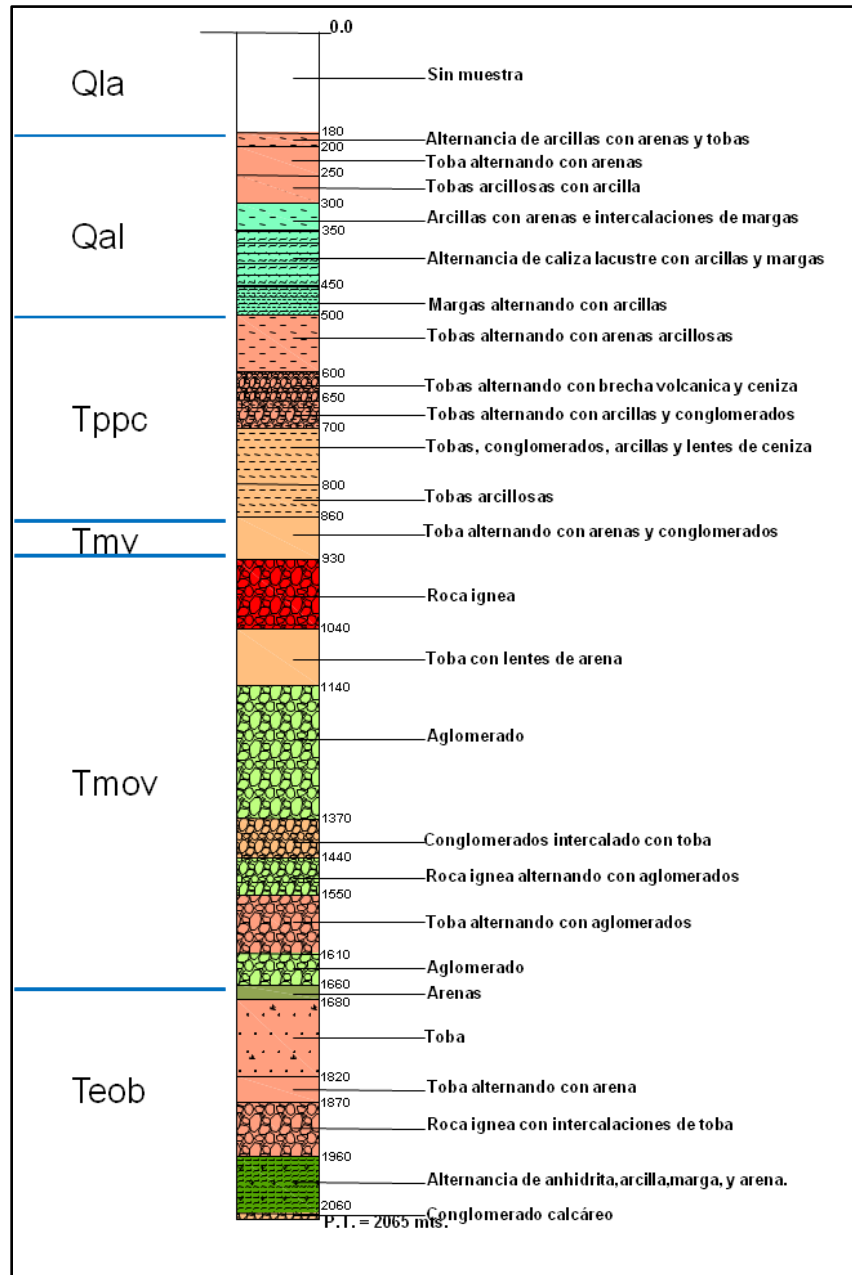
0.0

Qla

Sin muestra

180
Alternancia de arcillas con arenas y tobas
200
Toba alternando con arenas
250
Tobas arcillosas con arcilla

Qal

300
Arcillas con arenas e intercalaciones de margas
350
Alternancia de caliza lacustre con arcillas y margas
450
Margas alternando con arcillas
500
Tobas alternando con arenas arcillosas

Tppc

600
Tobas alternando con brecha volcanica y ceniza
650
Tobas alternando con arcillas y conglomerados
700
Tobas, conglomerados, arcillas y lentes de ceniza
800
Tobas arcillosas
860
Toba alternando con arenas y conglomerados

Tmv

930
Roca ignea
1040
Toba con lentes de arena
1140
Aglomerado

Tmov

1370
Conglomerados intercalado con toba
1440
Roca ignea alternando con aglomerados
1550
Toba alternando con aglomerados
1610
Aglomerado
1660
Arenas
1680
Toba

Teob

1820
Toba alternando con arena
1870
Roca ignea con intercalaciones de toba
1960
Alternancia de anhidrita,arcilla,marga, y arena.
2060
Conglomerado calcáreo
P.T. = 2065 mts.